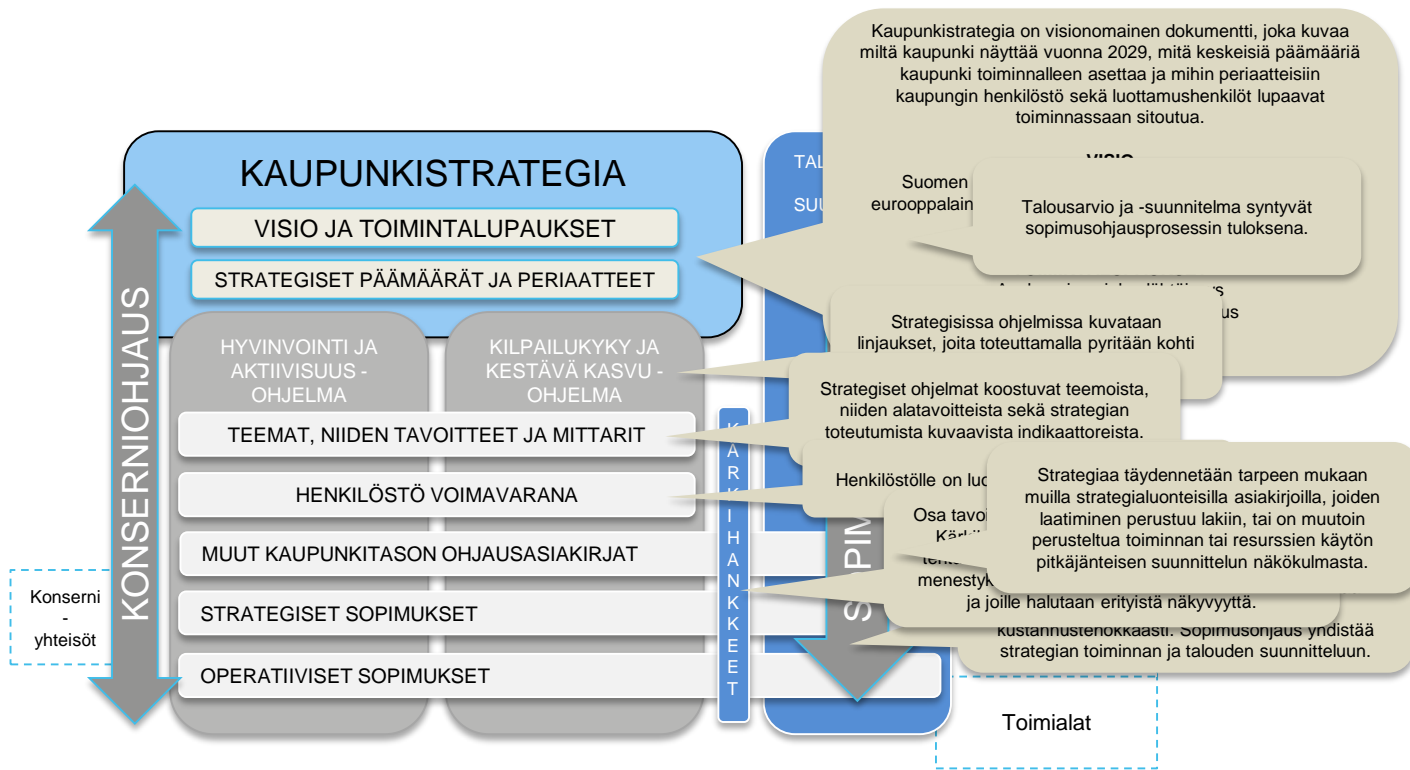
Kaupunkistrategia on visionomainen dokumentti, joka kuvaa miltä kaupunki näyttää vuonna 2029, mitä keskeisiä päämääriä kaupunki toiminnalleen asettaa ja mihin periaatteisiin kaupungin henkilöstö sekä luottamushenkilöt lupaavat toiminnassaan sitoutua.

VISIO

Suomen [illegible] eurooppalai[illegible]

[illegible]us

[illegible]us

Talousarvio ja -suunnitelma syntyvät sopimusohjausprosessin tuloksena.

KAUPUNKISTRATEGIA

VISIO JA TOIMINTALUPAUKSET

STRATEGISET PÄÄMÄÄRÄT JA PERIAATTEET

TAL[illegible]

SUU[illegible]

KONSERNIOHJAUS

HYVINVOINTI JA AKTIIVISUUS -OHJELMA

KILPAILUKYKY JA KESTÄVÄ KASVU -OHJELMA

Strategisissa ohjelmissa kuvataan linjaukset, joita toteuttamalla pyritään kohti

Strategiset ohjelmat koostuvat teemoista, niiden alatavoitteista sekä strategian toteutumista kuvaavista indikaattoreista.

TEEMAT, NIIDEN TAVOITTEET JA MITTARIT

KÄRKIHANKKEET

Henkilöstölle on luo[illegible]

HENKILÖSTÖ VOIMAVARANA

Strategiaa täydennetään tarpeen mukaan muilla strategialuonteisilla asiakirjoilla, joiden laatiminen perustuu lakiin, tai on muutoin perusteltua toiminnan tai resurssien käytön pitkäjänteisen suunnittelun näkökulmasta.

Osa tavoi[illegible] Kärki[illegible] tehtä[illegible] menestyk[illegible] ja joille halutaan erityistä näkyvyyttä.

MUUT KAUPUNKITASON OHJAUSASIAKIRJAT

SOPIM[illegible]

Konserni - yhteisöt

STRATEGISET SOPIMUKSET

kustannustehokkaasti. Sopimusohjaus yhdistää strategian toiminnan ja talouden suunnitteluun.

OPERATIIVISET SOPIMUKSET

Toimialat